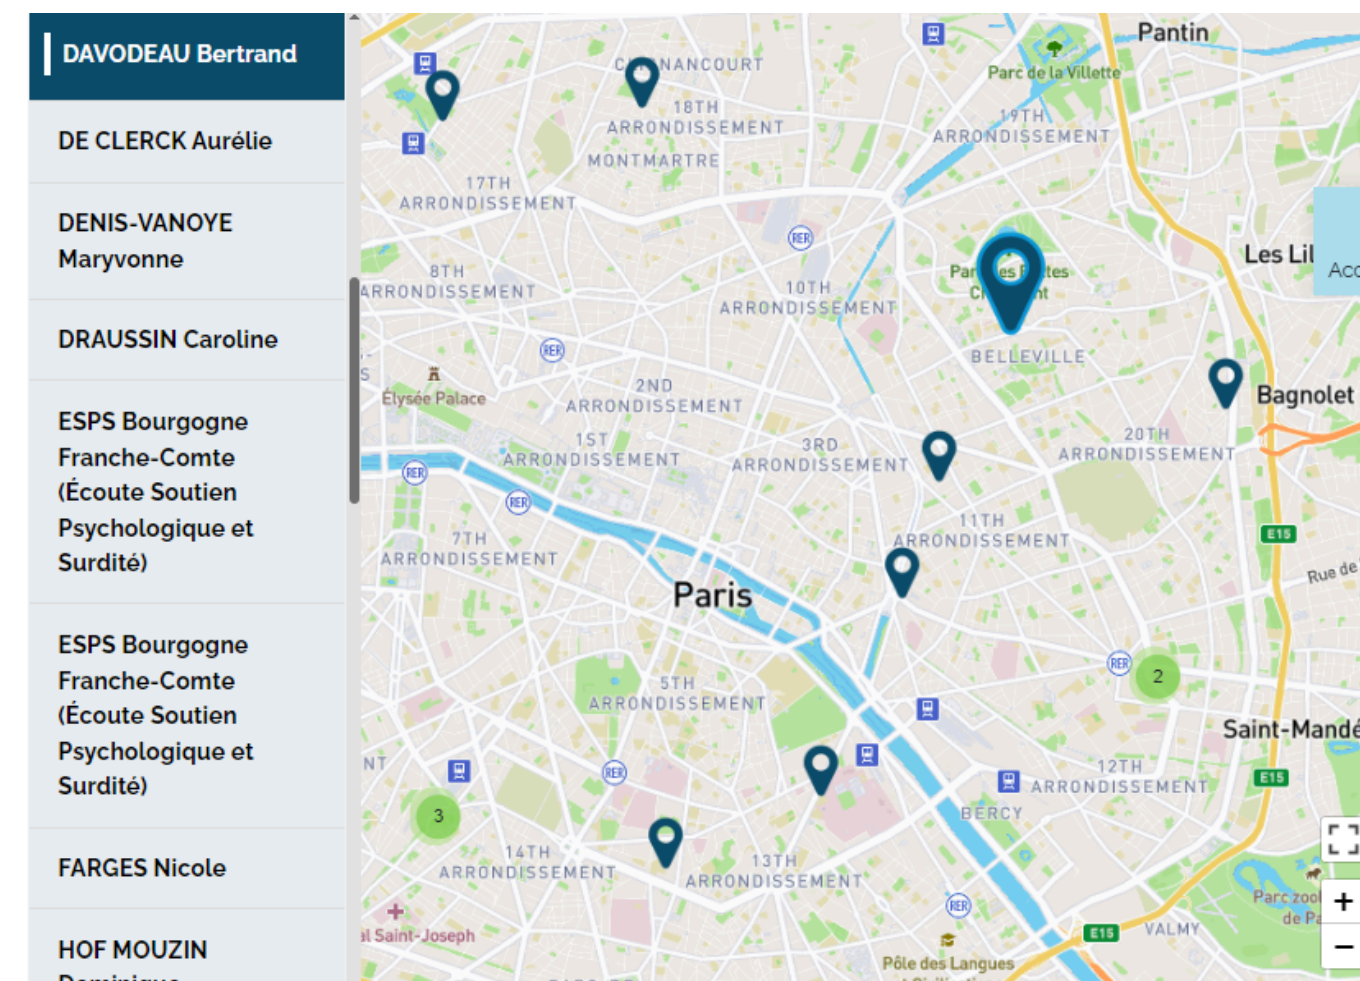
DAVODEAU Bertrand

DE CLERCK Aurélie

DENIS-VANOYE Maryvonne

DRAUSSIN Caroline

ESPS Bourgogne Franche-Comte (Écoute Soutien Psychologique et Surdité)

ESPS Bourgogne Franche-Comte (Écoute Soutien Psychologique et Surdité)

FARGES Nicole

HOF MOUZIN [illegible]

Pantin
Parc de la Villette
C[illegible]NANCOURT
18TH ARRONDISSEMENT
MONTMARTRE
19TH ARRONDISSEMENT
17TH ARRONDISSEMENT
8TH ARRONDISSEMENT
10TH ARRONDISSEMENT
Par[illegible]es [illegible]tes Ch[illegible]nt
Les Lil
Acc
BELLEVILLE
Bagnolet
Élysée Palace
2ND ARRONDISSEMENT
1ST ARRONDISSEMENT
3RD ARRONDISSEMENT
20TH ARRONDISSEMENT
7TH ARRONDISSEMENT
11TH ARRONDISSEMENT
E15
Rue de
Paris
5TH ARRONDISSEMENT
2
Saint-Mandé
NT
3
12TH ARRONDISSEMENT
E15
BERCY
14TH ARRONDISSEMENT
13TH ARRONDISSEMENT
Parc zool de Pa
+
−
l Saint-Joseph
E15
VALMY
Pôle des Langues
RER
RER
RER
RER
RER
RER
RER
RER